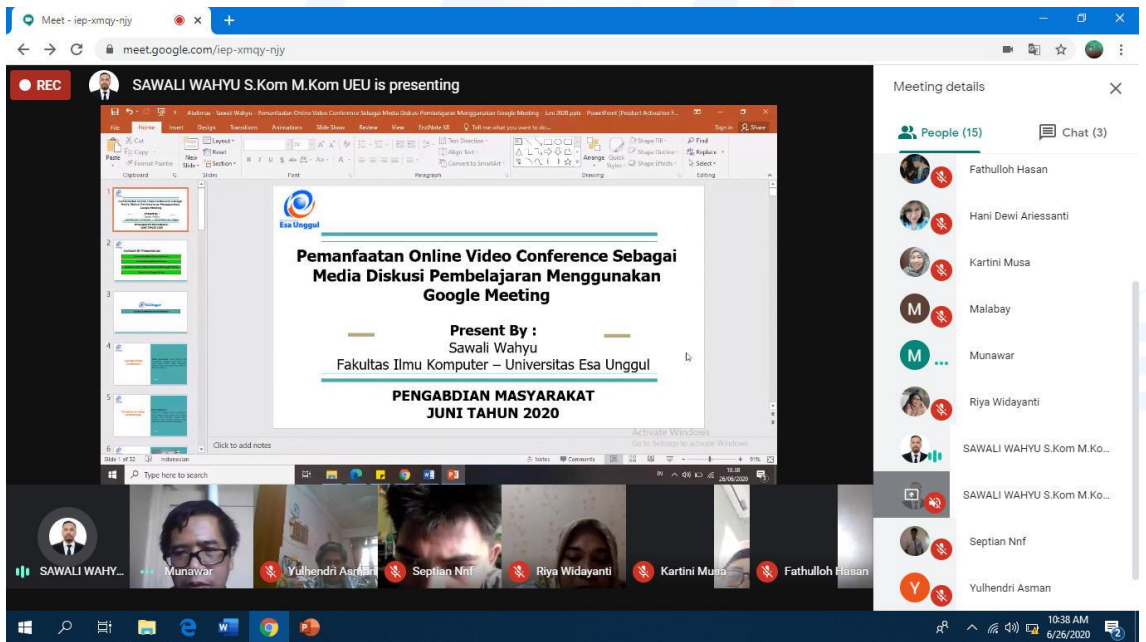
Meet - iep-xmqy-njy

meet.google.com/iep-xmqy-njy

REC SAWALI WAHYU S.Kom M.Kom UEU is presenting

Meeting details

People (15) Chat (3)

Fathulloh Hasan

Hani Dewi Ariessanti

Kartini Musa

Malabay

Munawar

Riya Widayanti

SAWALI WAHYU S.Kom M.Ko...

SAWALI WAHYU S.Kom M.Ko...

Septian Nnf

Yulhendri Asman

Esa Unggul

Pemanfaatan Online Video Conference Sebagai Media Diskusi Pembelajaran Menggunakan Google Meeting

Present By :
Sawali Wahyu
Fakultas Ilmu Komputer – Universitas Esa Unggul

PENGABDIAN MASYARAKAT
JUNI TAHUN 2020

Click to add notes

Activate Windows
Go to Settings to activate Windows.

Slide 1 of 32 Indonesian

Type here to search

SAWALI WAHY... Munawar Yulhendri Asman Septian Nnf Riya Widayanti Kartini Musa Fathulloh Hasan

10:38 AM
6/26/2020